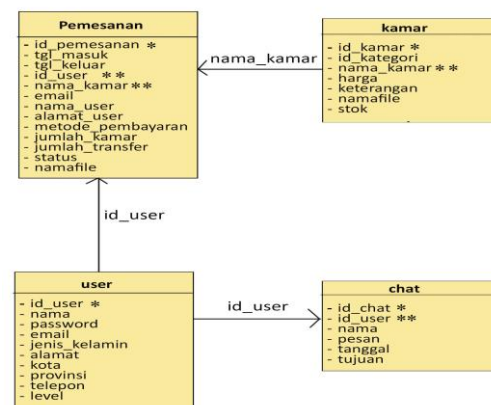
Pemesanan
- id_pemesanan *
- tgl_masuk
- tgl_keluar
- id_user **
- nama_kamar**
- email
- nama_user
- alamat_user
- metode_pembayaran
- jumlah_kamar
- jumlah_transfer
- status
- namafile

nama_kamar

kamar
- id_kamar *
- id_kategori
- nama_kamar**
- harga
- keterangan
- namafile
- stok

id_user

user
- id_user *
- nama
- password
- email
- jenis_kelamin
- alamat
- kota
- provinsi
- telepon
- level

id_user

chat
- id_chat *
- id_user **
- nama
- pesan
- tanggal
- tujuan